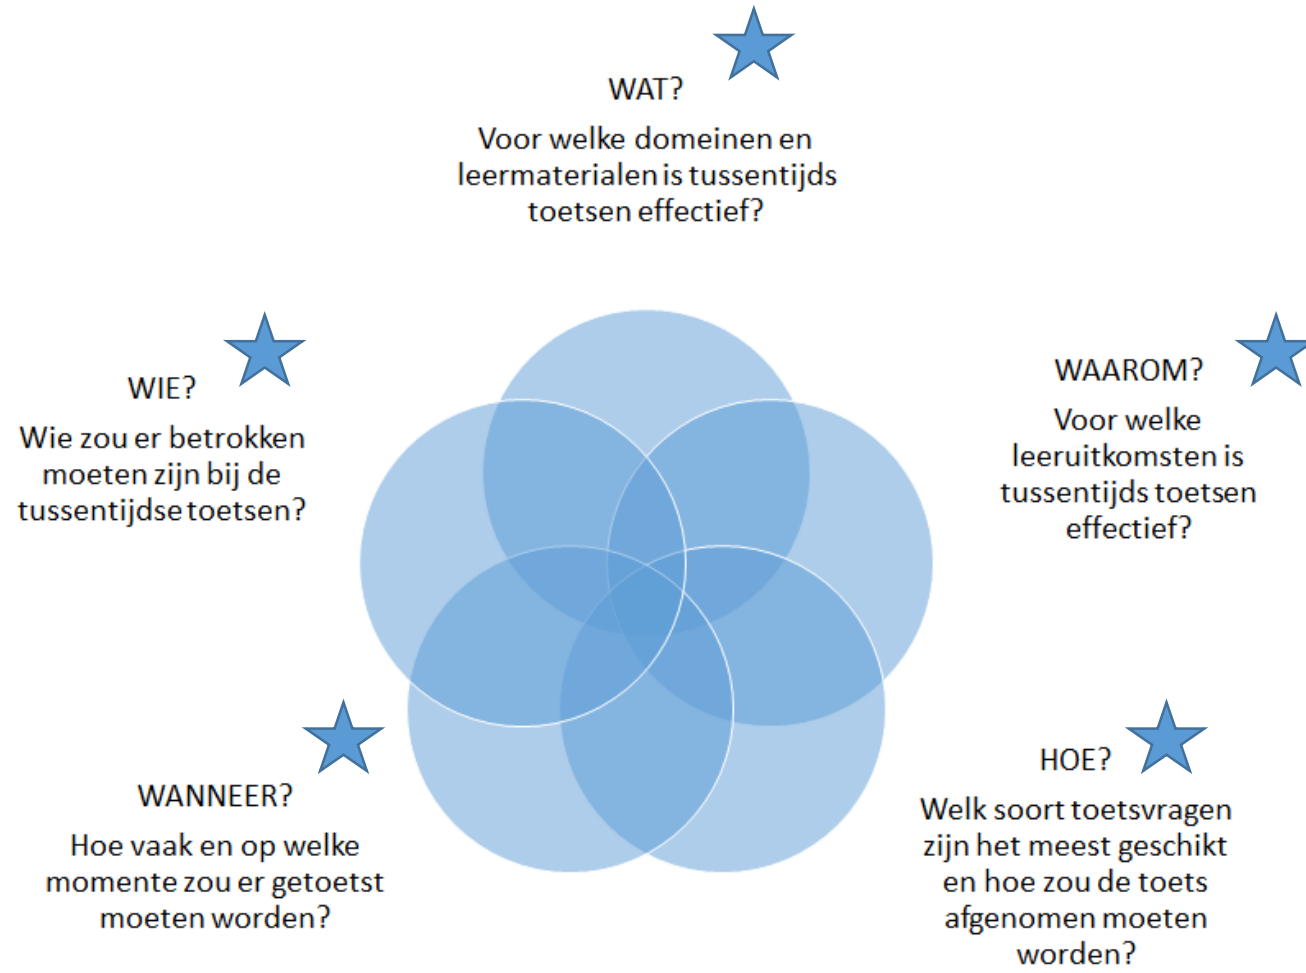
WAT?

Voor welke domeinen en leermaterialen is tussentijds toetsen effectief?

WIE?

Wie zou er betrokken moeten zijn bij de tussentijdse toetsen?

WAAROM?

Voor welke leeruitkomsten is tussentijds toetsen effectief?

WANNEER?

Hoe vaak en op welke momente zou er getoetst moeten worden?

HOE?

Welk soort toetsvragen zijn het meest geschikt en hoe zou de toets afgenomen moeten worden?